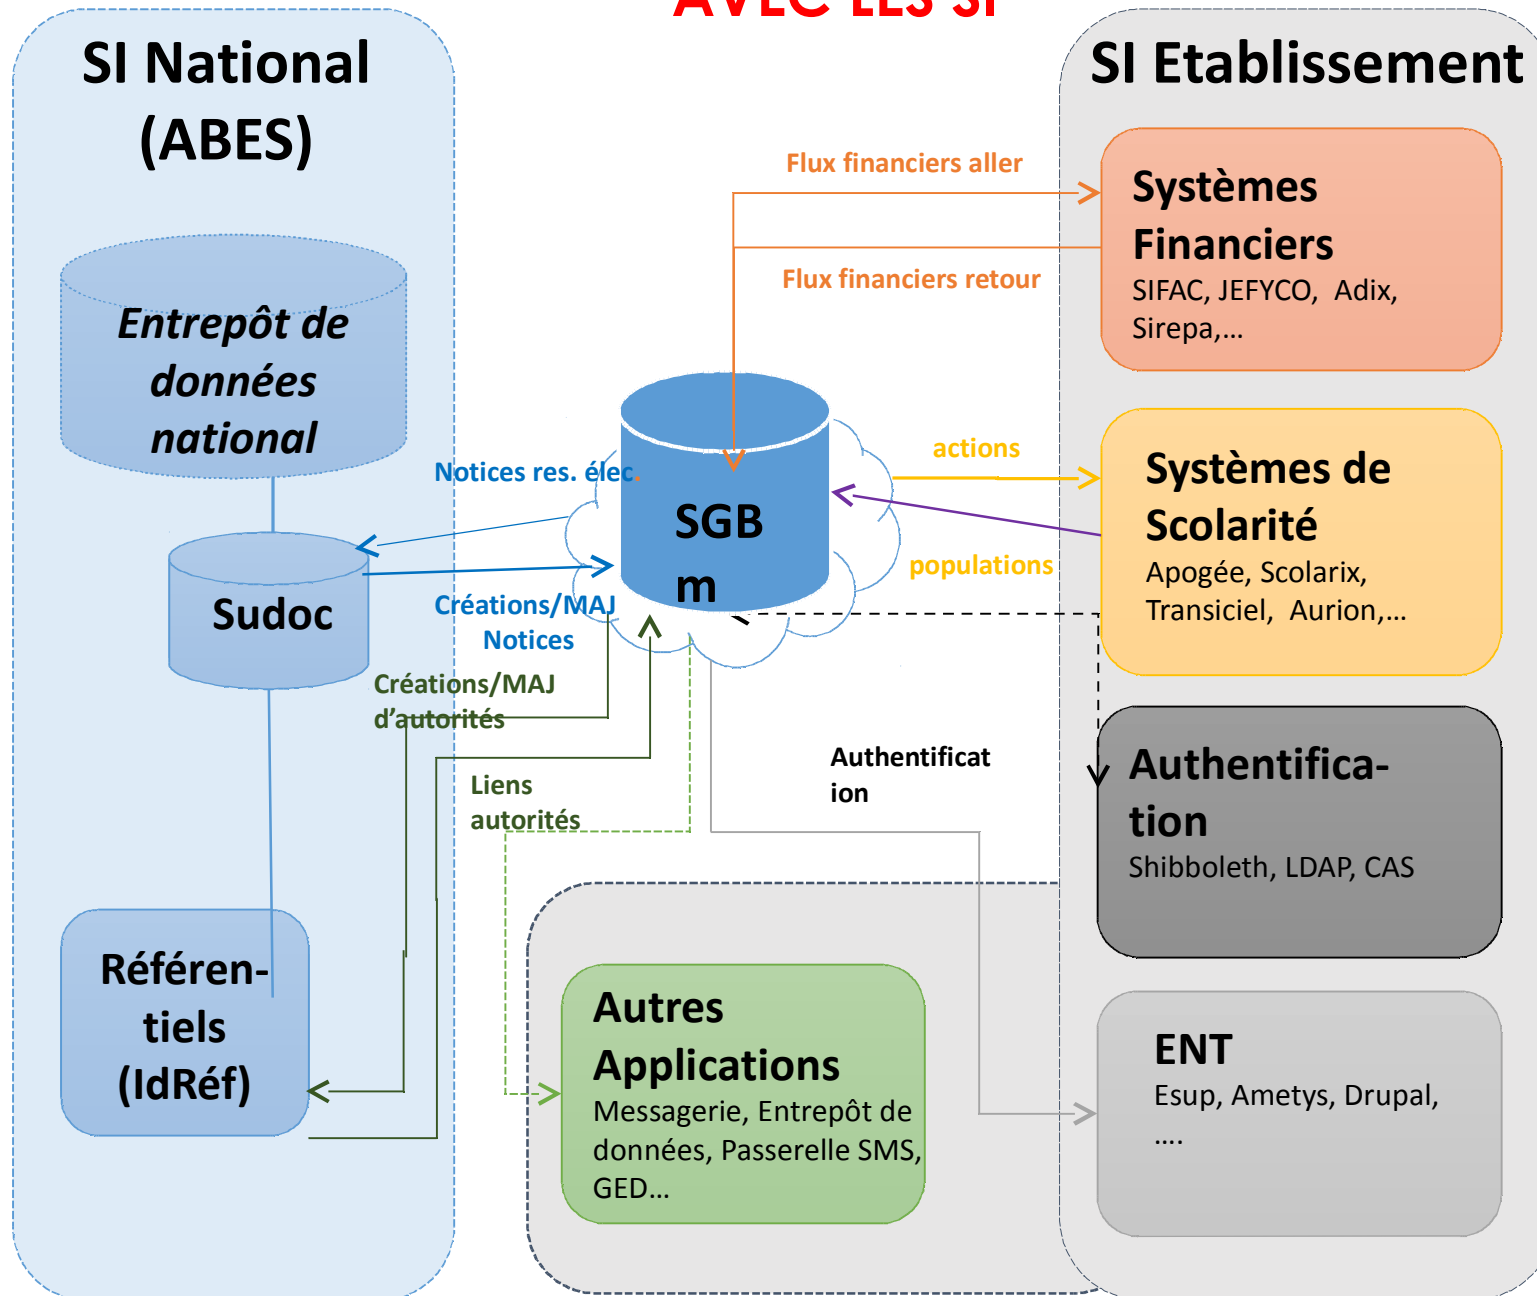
SI National (ABES)

Entrepôt de données national

Sudoc

Référen-tiels (IdRéf)

SI Etablissement

Flux financiers aller

Flux financiers retour

Systèmes Financiers
SIFAC, JEFYCO, Adix, Sirepa,…

Notices res. élec.

SGB m

actions

populations

Systèmes de Scolarité
Apogée, Scolarix, Transiciel, Aurion,…

Créations/MAJ Notices

Créations/MAJ d'autorités

Liens autorités

Authentificat ion

Authentifica-tion
Shibboleth, LDAP, CAS

Autres Applications
Messagerie, Entrepôt de données, Passerelle SMS, GED…

ENT
Esup, Ametys, Drupal, ….